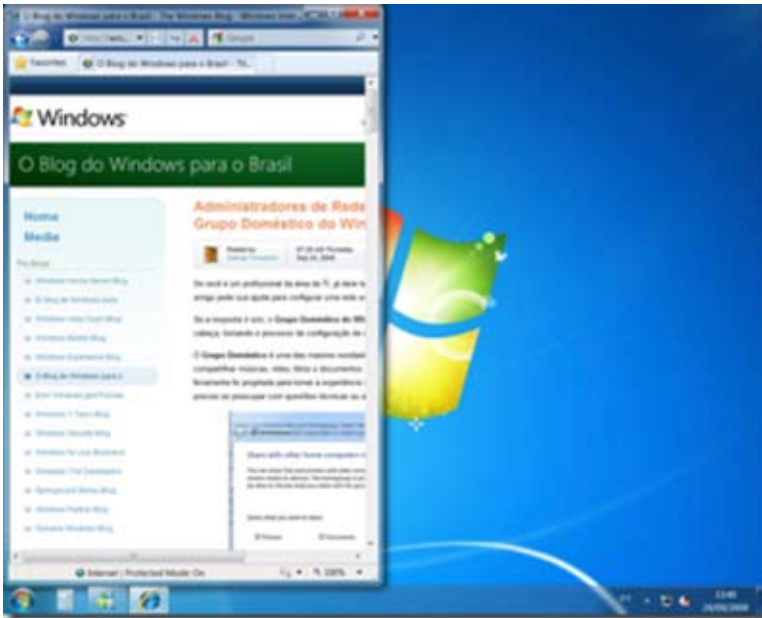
O Blog do Windows para o Brasil - The Windows Blog - Windows Internet Explorer

Google

Favorites

O Blog do Windows para o Brasil - Th...

Windows

O Blog do Windows para o Brasil

Home

Media

Administradores de Rede
Grupo Doméstico do Win

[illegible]

Internet | Protected Mode: On

100%